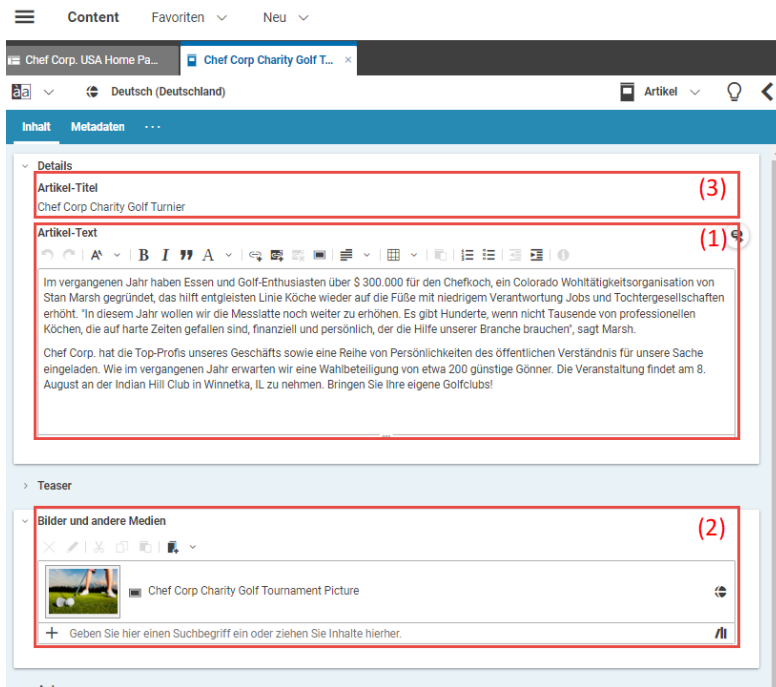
Content Favoriten Neu

Chef Corp. USA Home Pa... Chef Corp Charity Golf T... ×

Deutsch (Deutschland) Artikel

Inhalt Metadaten ···

Details

Artikel-Titel
Chef Corp Charity Golf Turnier

(3)

Artikel-Text

(1)

Im vergangenen Jahr haben Essen und Golf-Enthusiasten über $ 300.000 für den Chefkoch, ein Colorado Wohltätigkeitsorganisation von Stan Marsh gegründet, das hilft entgleisten Linie Köche wieder auf die Füße mit niedrigem Verantwortung Jobs und Tochtergesellschaften erhöht. "In diesem Jahr wollen wir die Messlatte noch weiter zu erhöhen. Es gibt Hunderte, wenn nicht Tausende von professionellen Köchen, die auf harte Zeiten gefallen sind, finanziell und persönlich, der die Hilfe unserer Branche brauchen", sagt Marsh.

Chef Corp. hat die Top-Profis unseres Geschäfts sowie eine Reihe von Persönlichkeiten des öffentlichen Verständnis für unsere Sache eingeladen. Wie im vergangenen Jahr erwarten wir eine Wahlbeteiligung von etwa 200 günstige Gönner. Die Veranstaltung findet am 8. August an der Indian Hill Club in Winnetka, IL zu nehmen. Bringen Sie Ihre eigene Golfclubs!

Teaser

Bilder und andere Medien

(2)

Chef Corp Charity Golf Tournament Picture

+ Geben Sie hier einen Suchbegriff ein oder ziehen Sie Inhalte hierher.